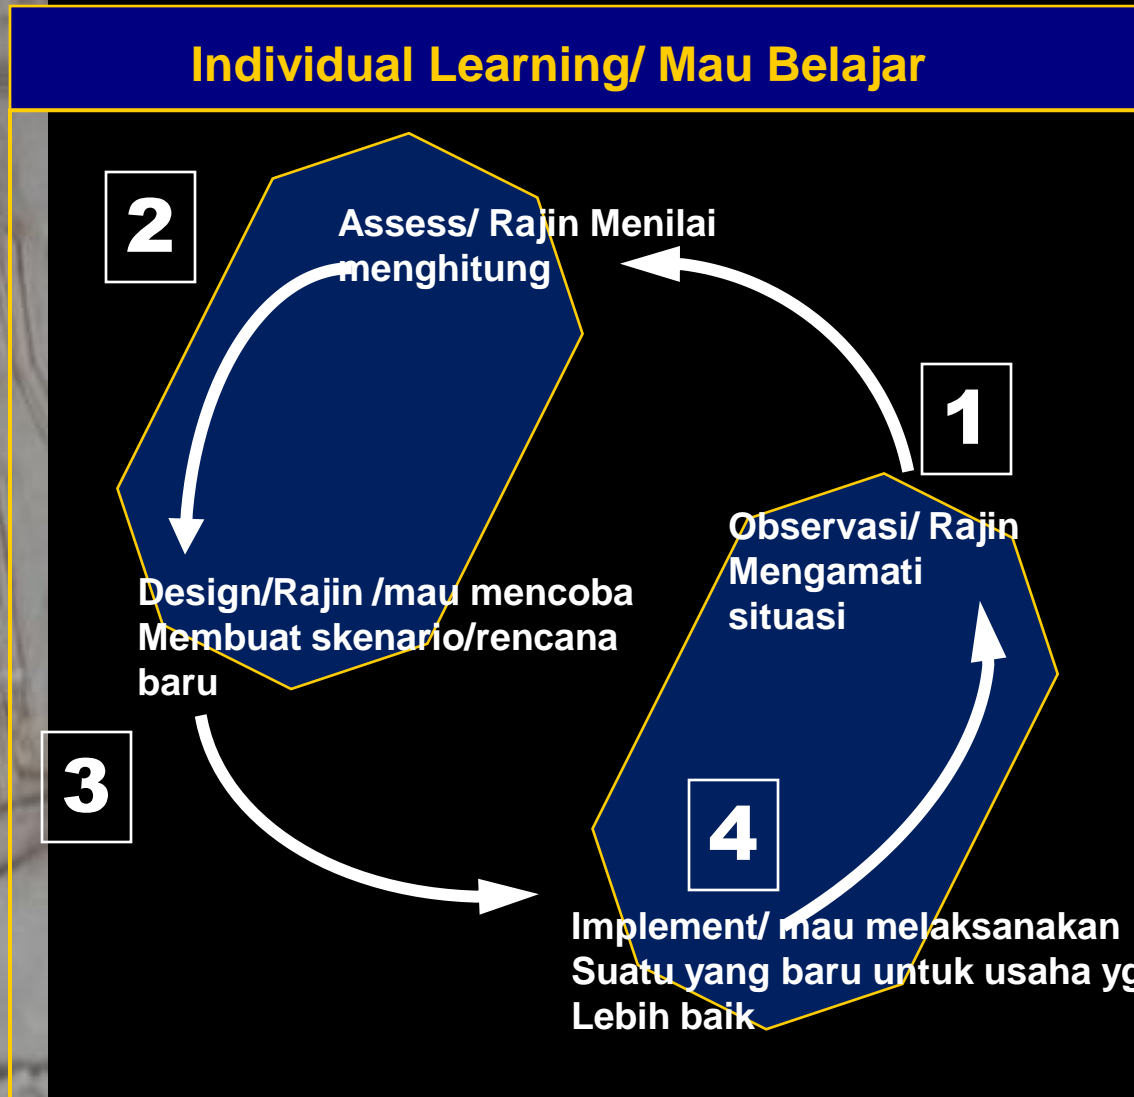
Individual Learning/ Mau Belajar

2

Assess/ Rajin Menilai menghitung

1

Observasi/ Rajin Mengamati situasi

Design/Rajin /mau mencoba Membuat skenario/rencana baru

3

4

Implement/ mau melaksanakan Suatu yang baru untuk usaha y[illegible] Lebih baik